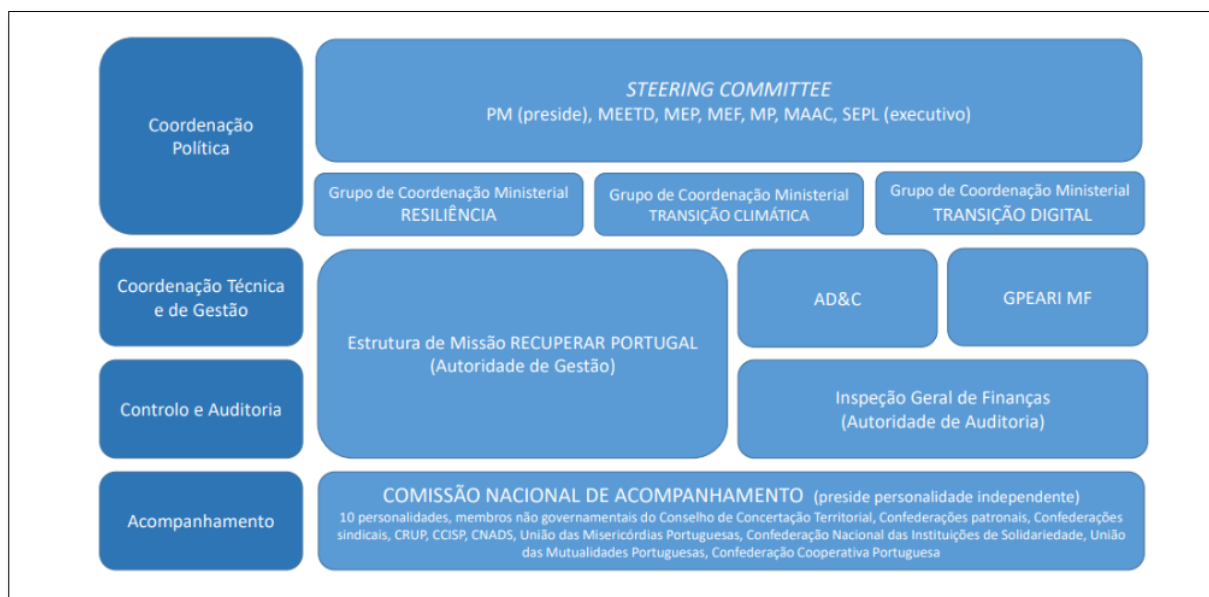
Coordenação Política

*STEERING COMMITTEE*
PM (preside), MEETD, MEP, MEF, MP, MAAC, SEPL (executivo)

Grupo de Coordenação Ministerial
RESILIÊNCIA

Grupo de Coordenação Ministerial
TRANSIÇÃO CLIMÁTICA

Grupo de Coordenação Ministerial
TRANSIÇÃO DIGITAL

Coordenação Técnica e de Gestão

Estrutura de Missão RECUPERAR PORTUGAL
(Autoridade de Gestão)

AD&C

GPEARI MF

Controlo e Auditoria

Inspeção Geral de Finanças
(Autoridade de Auditoria)

Acompanhamento

COMISSÃO NACIONAL DE ACOMPANHAMENTO (preside personalidade independente)
10 personalidades, membros não governamentais do Conselho de Concertação Territorial, Confederações patronais, Confederações sindicais, CRUP, CCISP, CNADS, União das Misericórdias Portuguesas, Confederação Nacional das Instituições de Solidariedade, União das Mutualidades Portuguesas, Confederação Cooperativa Portuguesa